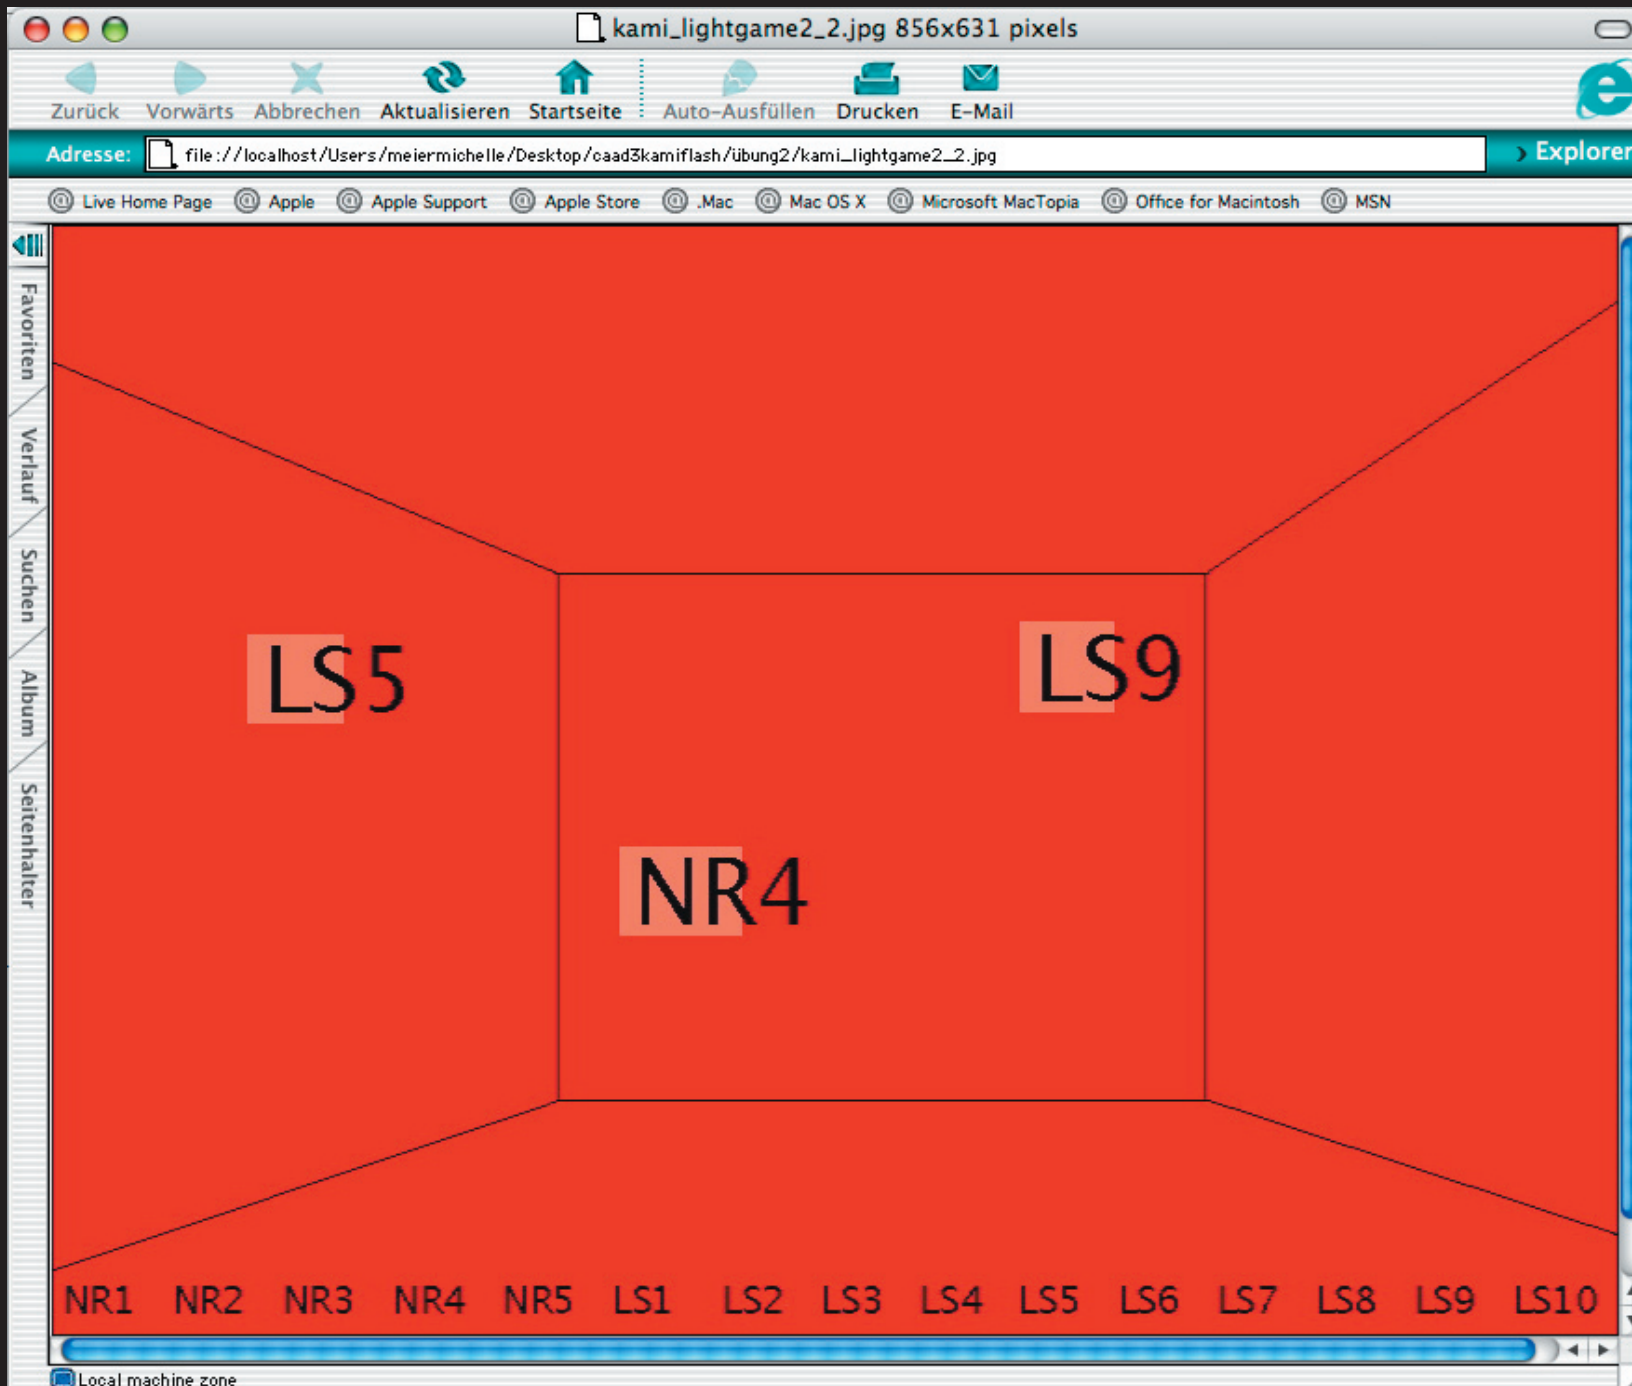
kami_lightgame2_2.jpg 856x631 pixels

Zurück Vorwärts Abbrechen Aktualisieren Startseite Auto-Ausfüllen Drucken E-Mail

Adresse: file://localhost/Users/meiermichelle/Desktop/caad3kamiflash/übung2/kami_lightgame2_2.jpg

Explorer

Live Home Page Apple Apple Support Apple Store .Mac Mac OS X Microsoft MacTopia Office for Macintosh MSN

Favoriten Verlauf Suchen Album Seitenhalter

LS5

LS9

NR4

NR1 NR2 NR3 NR4 NR5 LS1 LS2 LS3 LS4 LS5 LS6 LS7 LS8 LS9 LS10

Local machine zone